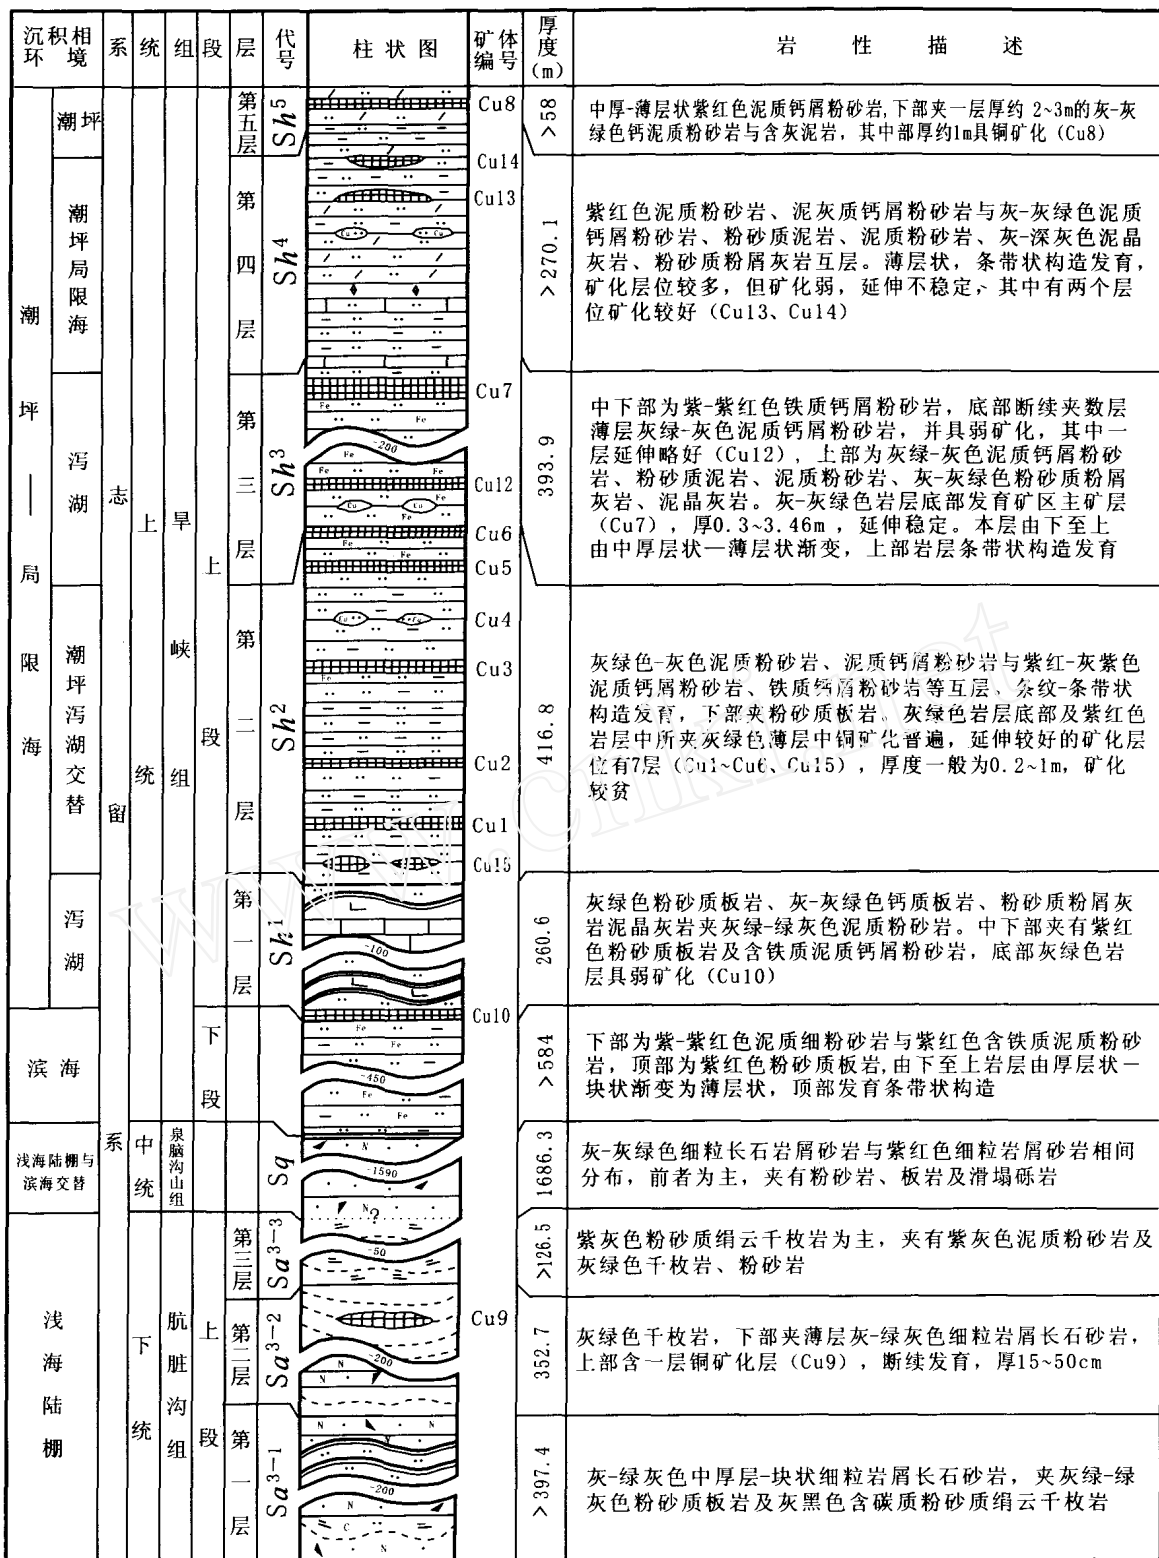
| 沉积相环境 | | 系 | 统 | 组 | 段 | 层 | 代号 | 柱状图 | 矿体编号 | 厚度(m) | 岩性描述 |
|---|---|---|---|---|---|---|---|---|---|---|---|
| 潮坪—局限海 | 潮坪 | 志留系 | 上统 | 旱峡组 | 上段 | 第五层 | $Sh^5$ | | Cu8 | >58 | 中厚-薄层状紫红色泥质钙屑粉砂岩,下部夹一层厚约2~3m的灰-灰绿色钙泥质粉砂岩与含灰泥岩，其中部厚约1m具铜矿化（Cu8） |
| | 潮坪局限海 | | | | | 第四层 | $Sh^4$ | | Cu14 Cu13 | >270.1 | 紫红色泥质粉砂岩、泥灰质钙屑粉砂岩与灰-灰绿色泥质钙屑粉砂岩、粉砂质泥岩、泥质粉砂岩、灰-深灰色泥晶灰岩、粉砂质粉屑灰岩互层。薄层状，条带状构造发育，矿化层位较多，但矿化弱，延伸不稳定，其中有两个层位矿化较好（Cu13、Cu14） |
| | 泻湖 | | | | | 第三层 | $Sh^3$ | -200 | Cu7 Cu12 Cu6 Cu5 | 393.9 | 中下部为紫-紫红色铁质钙屑粉砂岩，底部断续夹数层薄层灰绿-灰色泥质钙屑粉砂岩，并具弱矿化，其中一层延伸略好（Cu12），上部为灰绿-灰色泥质钙屑粉砂岩、粉砂质泥岩、泥质粉砂岩、灰-灰绿色粉砂质粉屑灰岩、泥晶灰岩。灰-灰绿色岩层底部发育矿区主矿层（Cu7），厚0.3~3.46m，延伸稳定。本层由下至上由中厚层状—薄层状渐变，上部岩层条带状构造发育 |
| | 潮坪泻湖交替 | | | | | 第二层 | $Sh^2$ | | Cu4 Cu3 Cu2 Cu1 Cu15 | 416.8 | 灰绿色-灰色泥质粉砂岩、泥质钙屑粉砂岩与紫红-灰紫色泥质钙屑粉砂岩、铁质钙屑粉砂岩等互层，条纹-条带状构造发育，下部夹粉砂质板岩。灰绿色岩层底部及紫红色岩层中所夹灰绿色薄层中铜矿化普遍，延伸较好的矿化层位有7层（Cu1~Cu6、Cu15），厚度一般为0.2~1m，矿化较贫 |
| | 泻湖 | | | | | 第一层 | $Sh^1$ | -100 | | 260.6 | 灰绿色粉砂质板岩、灰-灰绿色钙质板岩、粉砂质粉屑灰岩泥晶灰岩夹灰绿-绿灰色泥质粉砂岩。中下部夹有紫红色粉砂质板岩及含铁质泥质钙屑粉砂岩，底部灰绿色岩层具弱矿化（Cu10） |
| 滨海 | | | | | 下段 | | | Fe -450 | Cu10 | >584 | 下部为紫-紫红色泥质细粉砂岩与紫红色含铁质泥质粉砂岩，顶部为紫红色粉砂质板岩，由下至上岩层由厚层状—块状渐变为薄层状，顶部发育条带状构造 |
| 浅海陆棚与滨海交替 | | | 中统 | 泉脑沟山组 | | | $Sq$ | -1590 ? | | 1686.3 | 灰-灰绿色细粒长石岩屑砂岩与紫红色细粒岩屑砂岩相间分布，前者为主，夹有粉砂岩、板岩及滑塌砾岩 |
| 浅海陆棚 | | | 下统 | 肮脏沟组 | 上段 | 第三层 | $Sa^{3-3}$ | -50 | | >126.5 | 紫灰色粉砂质绢云千枚岩为主，夹有紫灰色泥质粉砂岩及灰绿色千枚岩、粉砂岩 |
| | | | | | | 第二层 | $Sa^{3-2}$ | -200 | Cu9 | 352.7 | 灰绿色千枚岩，下部夹薄层灰-绿灰色细粒岩屑长石砂岩，上部含一层铜矿化层（Cu9），断续发育，厚15~50cm |
| | | | | | | 第一层 | $Sa^{3-1}$ | -200 | | >397.4 | 灰-绿灰色中厚层-块状细粒岩屑长石砂岩，夹灰绿-绿灰色粉砂质板岩及灰黑色含碳质粉砂质绢云千枚岩 |